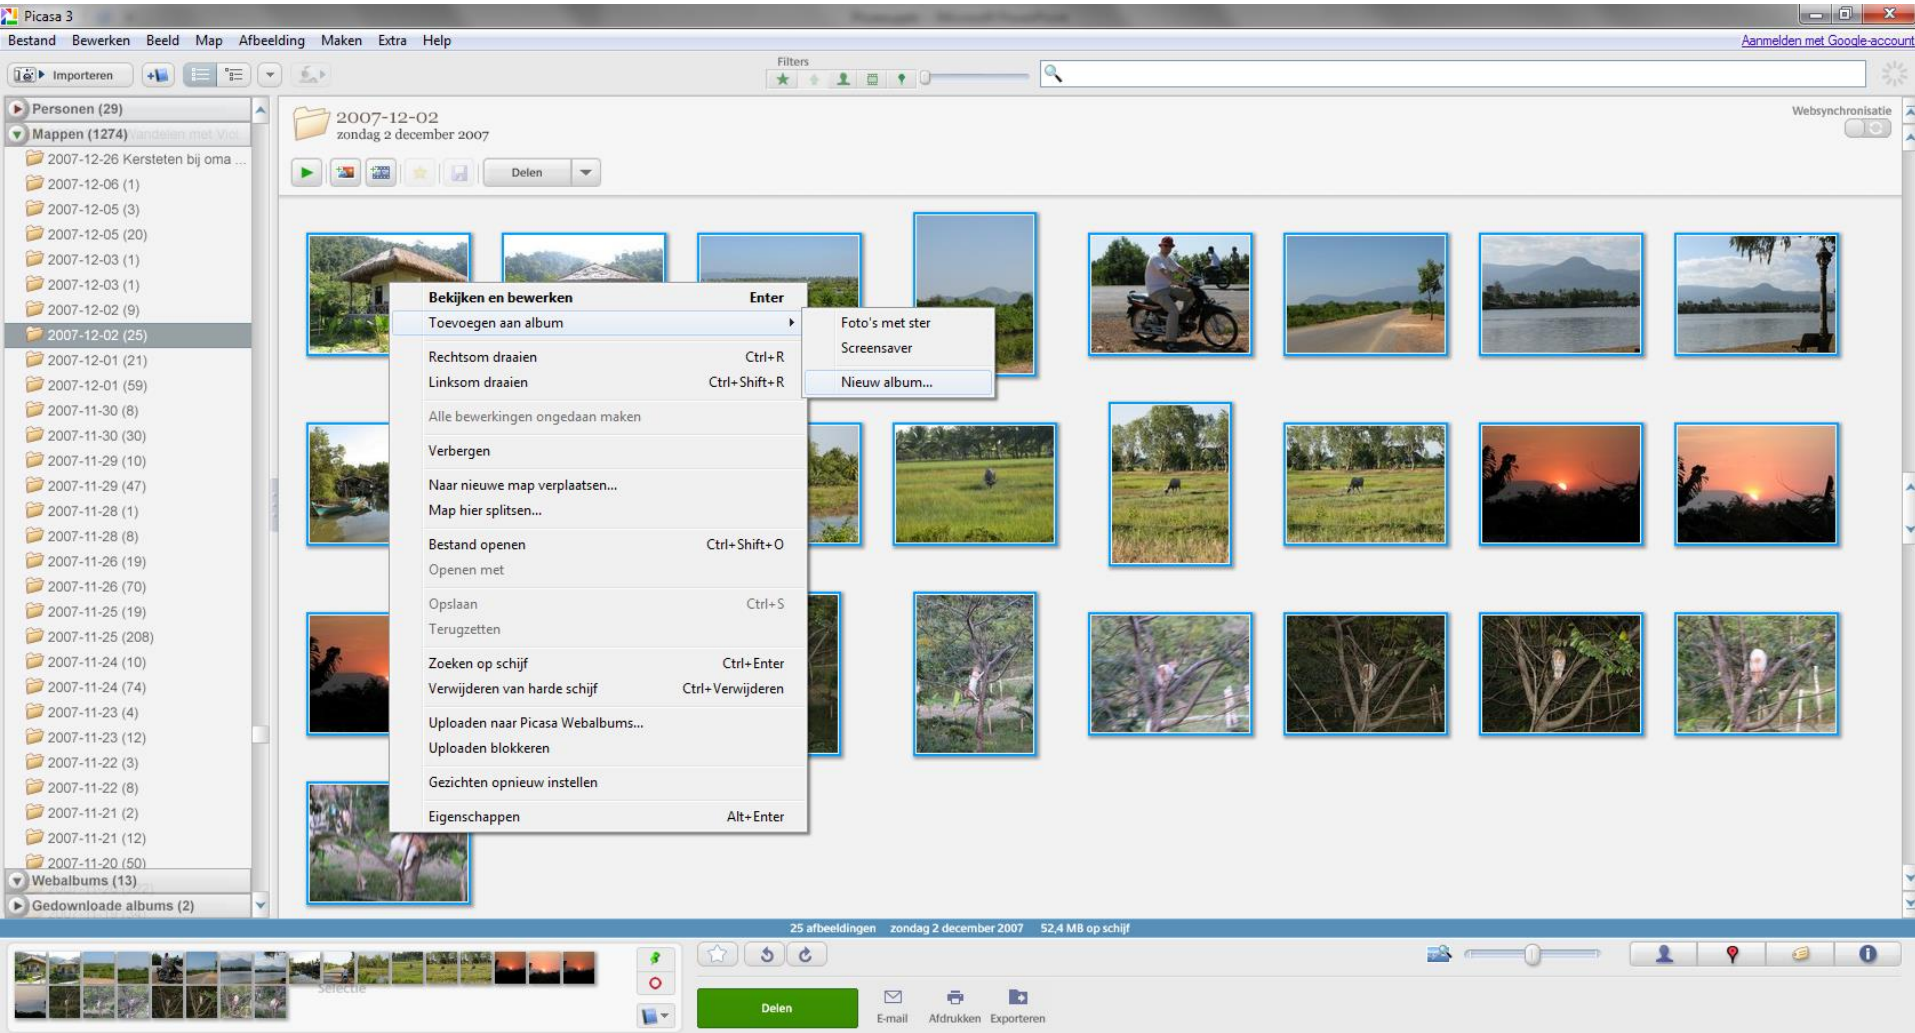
Picasa 3

Bestand Bewerken Beeld Map Afbeelding Maken Extra Help

Aanmelden met Google-account

Importeren

Filters

Personen (29)
Mappen (1274)
2007-12-26 Kersteten bij oma ...
2007-12-06 (1)
2007-12-05 (3)
2007-12-05 (20)
2007-12-03 (1)
2007-12-03 (1)
2007-12-02 (9)
2007-12-02 (25)
2007-12-01 (21)
2007-12-01 (59)
2007-11-30 (8)
2007-11-30 (30)
2007-11-29 (10)
2007-11-29 (47)
2007-11-28 (1)
2007-11-28 (8)
2007-11-26 (19)
2007-11-26 (70)
2007-11-25 (19)
2007-11-25 (208)
2007-11-24 (10)
2007-11-24 (74)
2007-11-23 (4)
2007-11-23 (12)
2007-11-22 (3)
2007-11-22 (8)
2007-11-21 (2)
2007-11-21 (12)
2007-11-20 (50)
Webalbums (13)
Gedownloade albums (2)

2007-12-02
zondag 2 december 2007

Websynchronisatie

Delen

Bekijken en bewerken Enter
Toevoegen aan album
Rechtsom draaien Ctrl+R
Linksom draaien Ctrl+Shift+R
Alle bewerkingen ongedaan maken
Verbergen
Naar nieuwe map verplaatsen...
Map hier splitsen...
Bestand openen Ctrl+Shift+O
Openen met
Opslaan Ctrl+S
Terugzetten
Zoeken op schijf Ctrl+Enter
Verwijderen van harde schijf Ctrl+Verwijderen
Uploaden naar Picasa Webalbums...
Uploaden blokkeren
Gezichten opnieuw instellen
Eigenschappen Alt+Enter

Foto's met ster
Screensaver
Nieuw album...

25 afbeeldingen zondag 2 december 2007 52,4 MB op schijf

Selectie

Delen

E-mail Afdrukken Exporteren